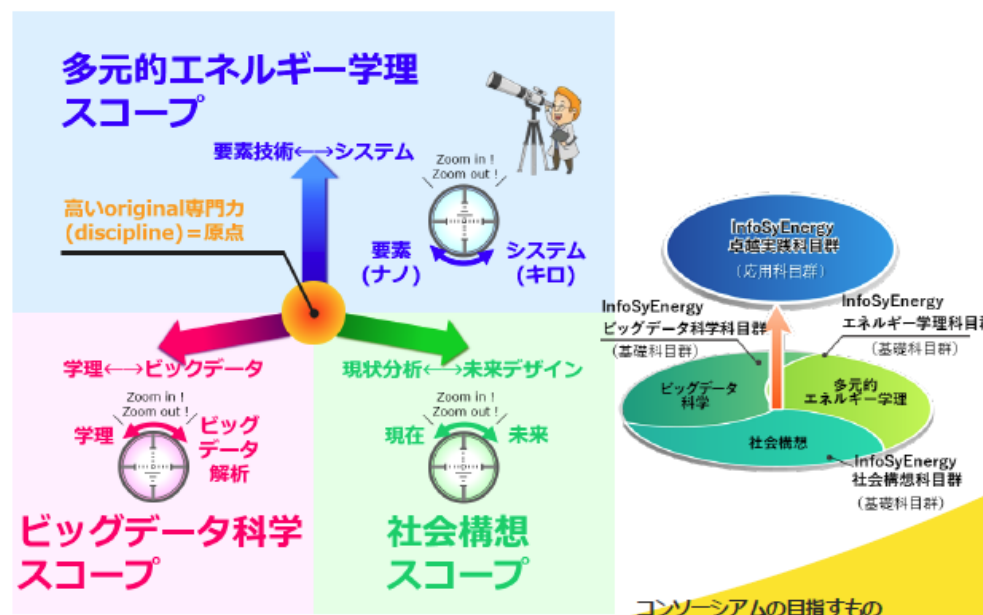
多元的エネルギー学理スコープ

要素技術⟷システム

Zoom in !
Zoom out !

高いoriginal専門力(discipline)＝原点

要素
(ナノ)

システム
(キロ)

学理⟷ビッグデータ

Zoom in !
Zoom out !

学理

ビッグデータ解析

現状分析⟷未来デザイン

Zoom in !
Zoom out !

現在

未来

ビッグデータ科学スコープ

社会構想スコープ

InfoSyEnergy
卓越実践科目群
(応用科目群)

InfoSyEnergy
ビッグデータ科学科目群
(基礎科目群)

InfoSyEnergy
エネルギー学理科目群
(基礎科目群)

ビッグデータ
科学

多元的
エネルギー学理

社会構想

InfoSyEnergy
社会構想科目群
(基礎科目群)

コンソーシアムの目指すもの